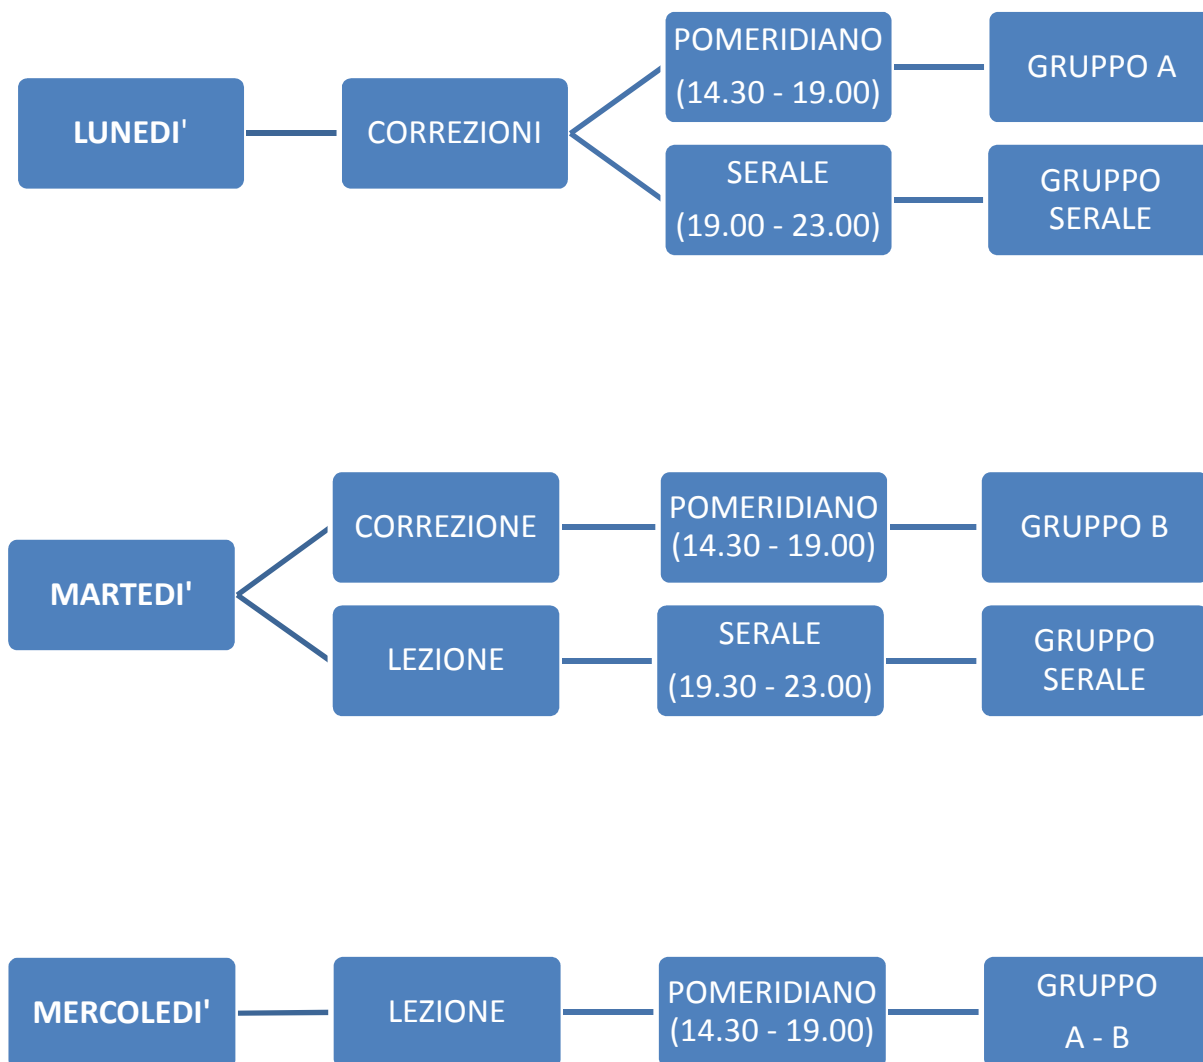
LUNEDI'

CORREZIONI

POMERIDIANO
(14.30 - 19.00)

GRUPPO A

SERALE
(19.00 - 23.00)

GRUPPO SERALE

MARTEDI'

CORREZIONE

POMERIDIANO
(14.30 - 19.00)

GRUPPO B

LEZIONE

SERALE
(19.30 - 23.00)

GRUPPO SERALE

MERCOLEDI'

LEZIONE

POMERIDIANO
(14.30 - 19.00)

GRUPPO
A - B